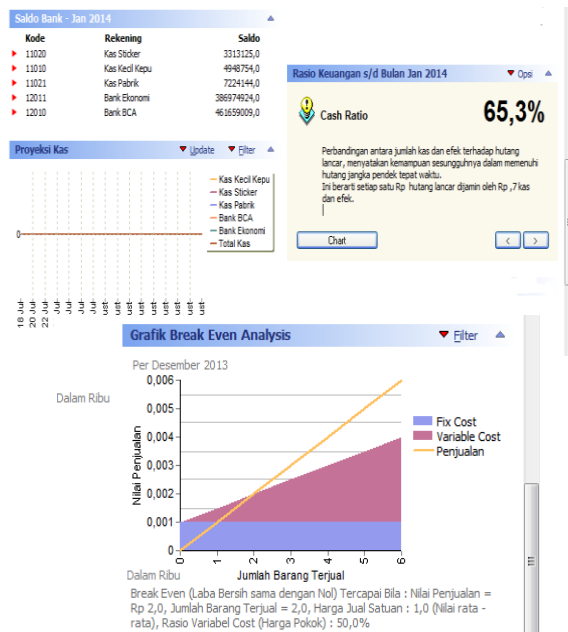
Saldo Bank - Jan 2014

| Kode | Rekening | Saldo |
|---|---|---|
| 11020 | Kas Sticker | 3313125,0 |
| 11010 | Kas Kecil Kepu | 4948754,0 |
| 11021 | Kas Pabrik | 7224144,0 |
| 12011 | Bank Ekonomi | 386974924,0 |
| 12010 | Bank BCA | 461659009,0 |

Rasio Keuangan s/d Bulan Jan 2014 Opsi

Cash Ratio 65,3%

Perbandingan antara jumlah kas dan efek terhadap hutang lancar, menyatakan kemampuan sesungguhnya dalam memenuhi hutang jangka pendek tepat waktu.
Ini berarti setiap satu Rp hutang lancar dijamin oleh Rp ,7 kas dan efek.

Chart

Proyeksi Kas Update Filter

0

Kas Kecil Kepu
Kas Sticker
Kas Pabrik
Bank BCA
Bank Ekonomi
Total Kas

18 Jul 20 Jul 22 Jul ust ust ust ust ust ust ust ust ust ust ust

Grafik Break Even Analysis Filter

Per Desember 2013

Dalam Ribu

0,006
0,005
0,004
0,003
0,002
0,001
0
Nilai Penjualan
0 1 2 3 4 5 6
Jumlah Barang Terjual

Fix Cost
Variable Cost
Penjualan

Dalam Ribu

Break Even (Laba Bersih sama dengan Nol) Tercapai Bila : Nilai Penjualan = Rp 2,0, Jumlah Barang Terjual = 2,0, Harga Jual Satuan : 1,0 (Nilai rata - rata), Rasio Variabel Cost (Harga Pokok) : 50,0%